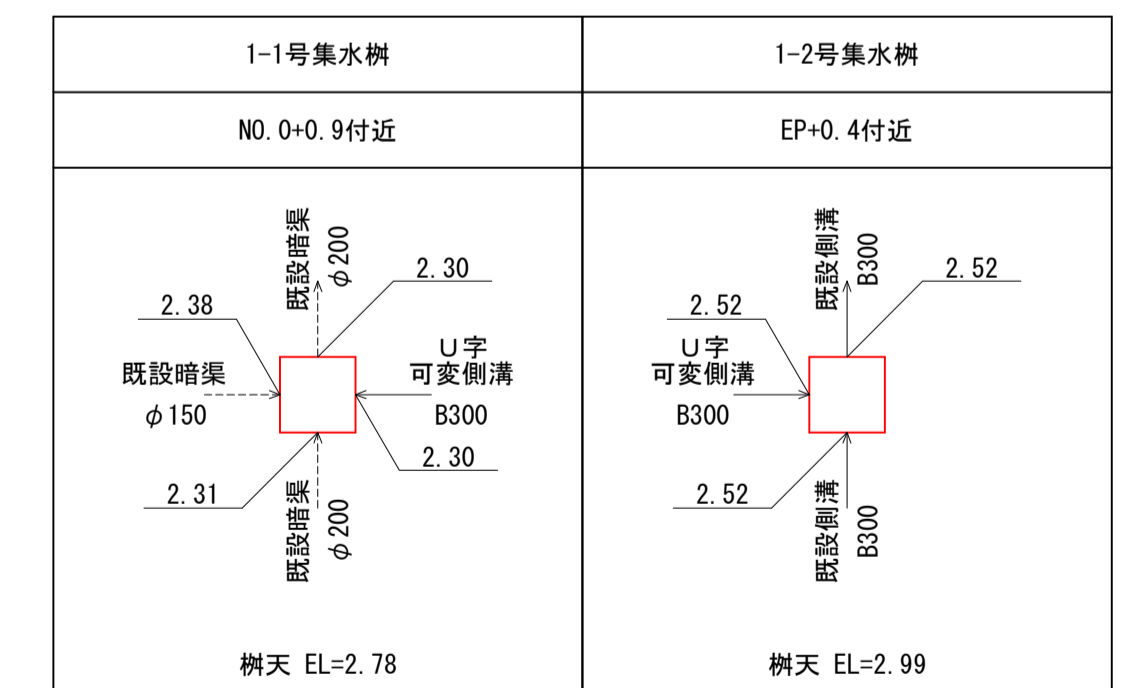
| 1-1号集水桝 | 1-2号集水桝 |
|---|---|
| NO.0+0.9付近 | EP+0.4付近 |
| 既設暗渠 $\phi 200$<br>2.30<br>2.38<br>U字 可変側溝 B300<br>既設暗渠 $\phi 150$<br>2.30<br>2.31<br>既設暗渠 $\phi 200$<br>桝天 EL=2.78 | 既設側溝 B300<br>2.52<br>2.52<br>U字 可変側溝 B300<br>2.52<br>既設側溝 B300<br>桝天 EL=2.99 |